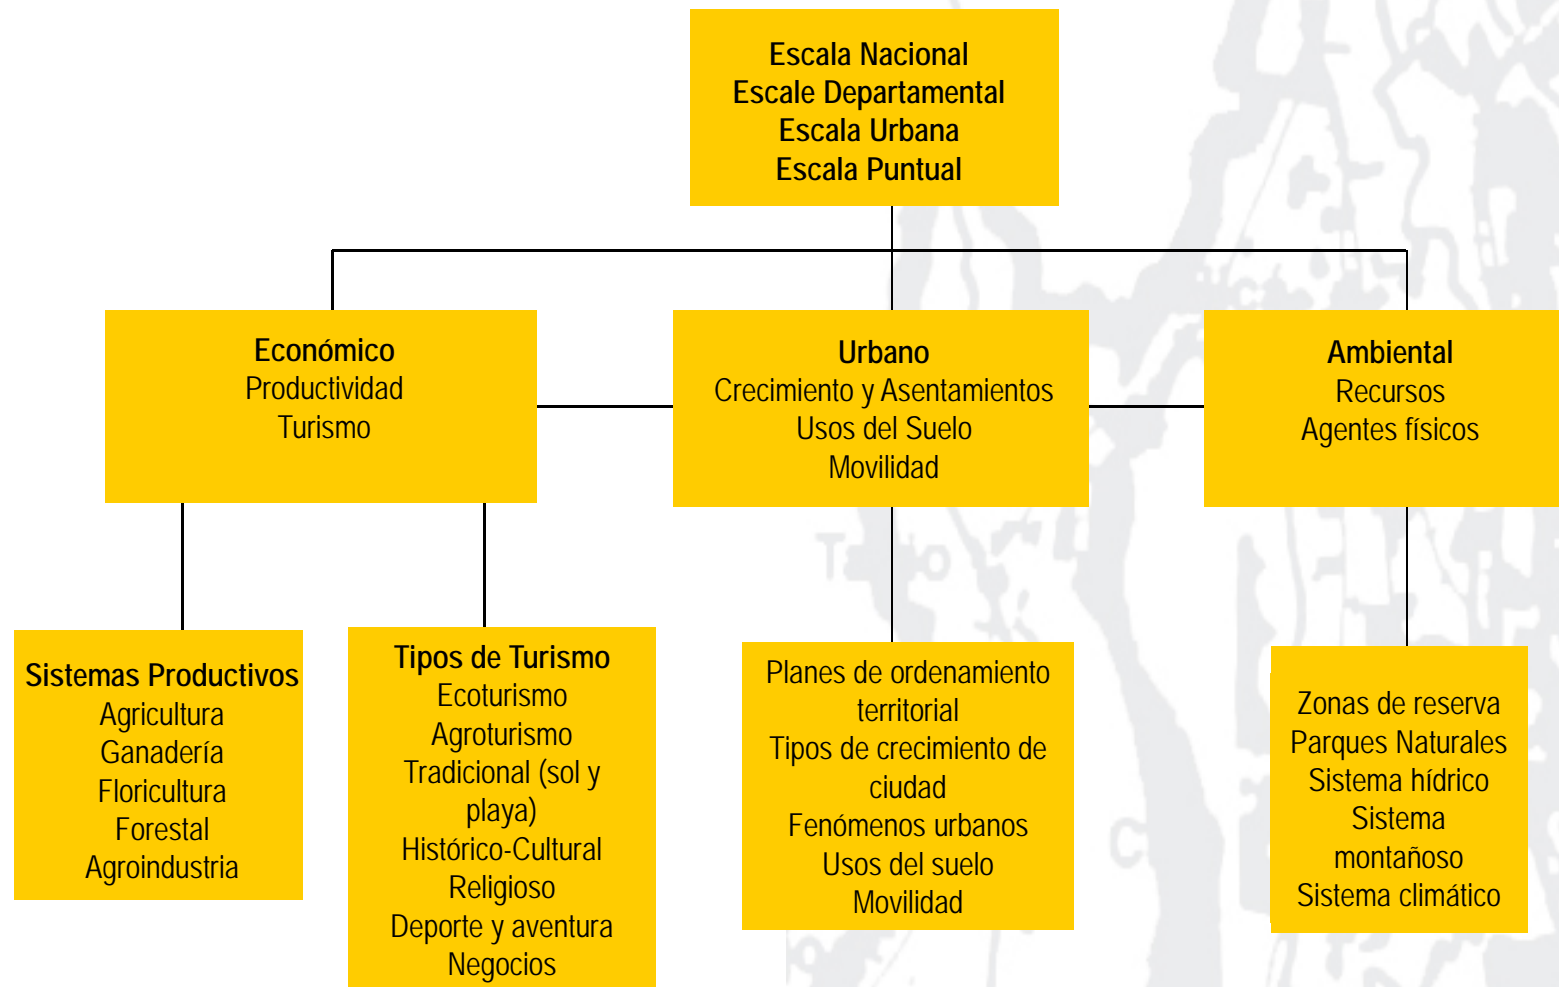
Escala Nacional
Escale Departamental
Escala Urbana
Escala Puntual

Económico
Productividad
Turismo

Urbano
Crecimiento y Asentamientos
Usos del Suelo
Movilidad

Ambiental
Recursos
Agentes físicos

Sistemas Productivos
Agricultura
Ganadería
Floricultura
Forestal
Agroindustria

Tipos de Turismo
Ecoturismo
Agroturismo
Tradicional (sol y playa)
Histórico-Cultural
Religioso
Deporte y aventura
Negocios

Planes de ordenamiento territorial
Tipos de crecimiento de ciudad
Fenómenos urbanos
Usos del suelo
Movilidad

Zonas de reserva
Parques Naturales
Sistema hídrico
Sistema montañoso
Sistema climático